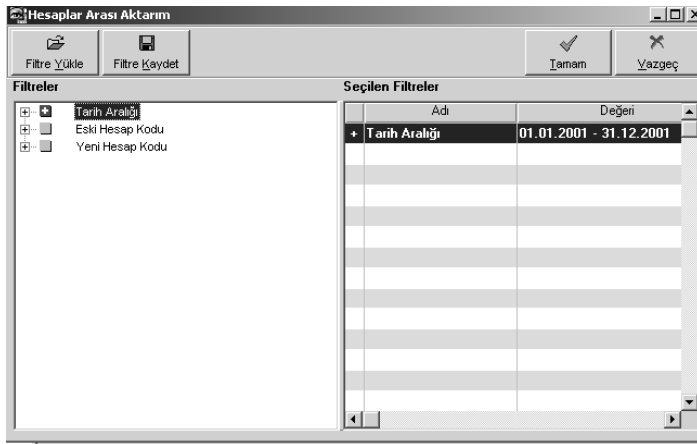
Hesaplar Arası Aktarım

Filtre Yükle
Filtre Kaydet
Tamam
Vazgeç

Filtreler
Tarih Aralığı
Eski Hesap Kodu
Yeni Hesap Kodu

Seçilen Filtreler

| | Adı | Değeri |
|---|---|---|
| + | Tarih Aralığı | 01.01.2001 - 31.12.2001 |